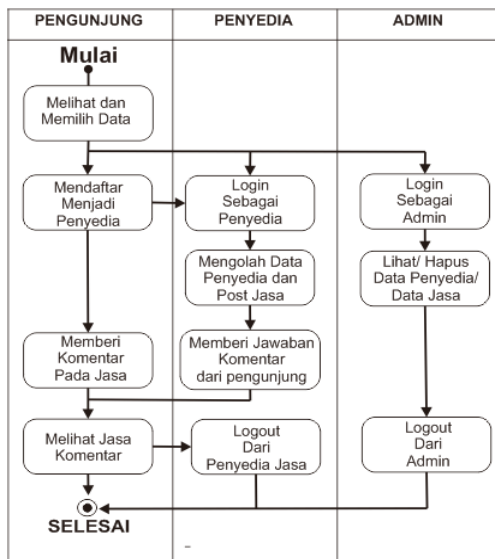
PENGUNJUNG

PENYEDIA

ADMIN

Mulai

Melihat dan Memilih Data

Mendaftar Menjadi Penyedia

Login Sebagai Penyedia

Login Sebagai Admin

Mengolah Data Penyedia dan Post Jasa

Lihat/ Hapus Data Penyedia/ Data Jasa

Memberi Komentar Pada Jasa

Memberi Jawaban Komentar dari pengunjung

Melihat Jasa Komentar

Logout Dari Penyedia Jasa

Logout Dari Admin

SELESAI